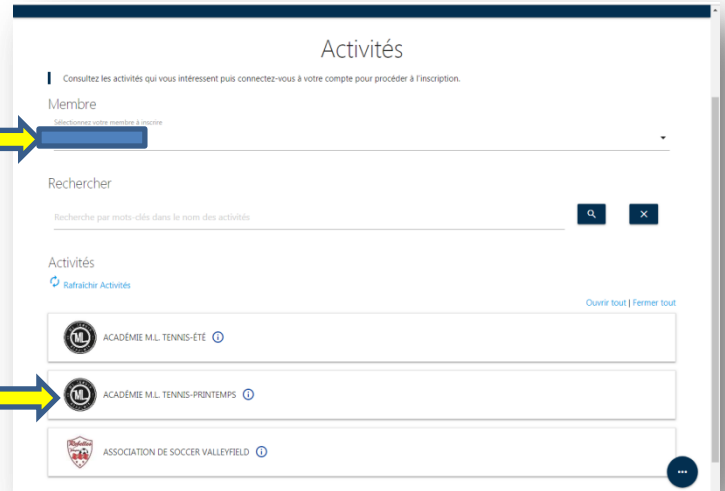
Activités

Consultez les activités qui vous intéressent puis connectez-vous à votre compte pour procéder à l'inscription.

Membre

Sélectionnez votre membre à inscrire

Rechercher

Recherche par mots-clés dans le nom des activités

Activités

Rafraîchir Activités

Ouvrir tout | Fermer tout

ACADÉMIE M.L. TENNIS-ÉTÉ

ACADÉMIE M.L. TENNIS-PRINTEMPS

ASSOCIATION DE SOCCER VALLEYFIELD